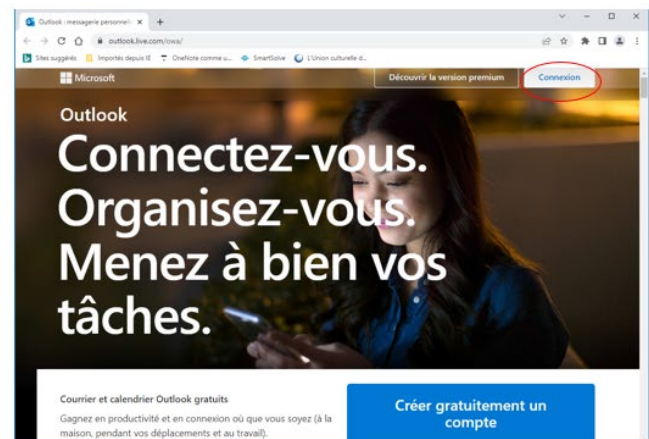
Outlook : messagerie personnell ×
+
outlook.live.com/owa/
Sites suggérés
Importés depuis IE
OneNote comme u...
SmartSolve
L'Union culturelle d...

Microsoft
Découvrir la version premium
Connexion

Outlook

Connectez-vous. Organisez-vous. Menez à bien vos tâches.

Courrier et calendrier Outlook gratuits

Gagnez en productivité et en connexion où que vous soyez (à la maison, pendant vos déplacements et au travail).

Créer gratuitement un compte